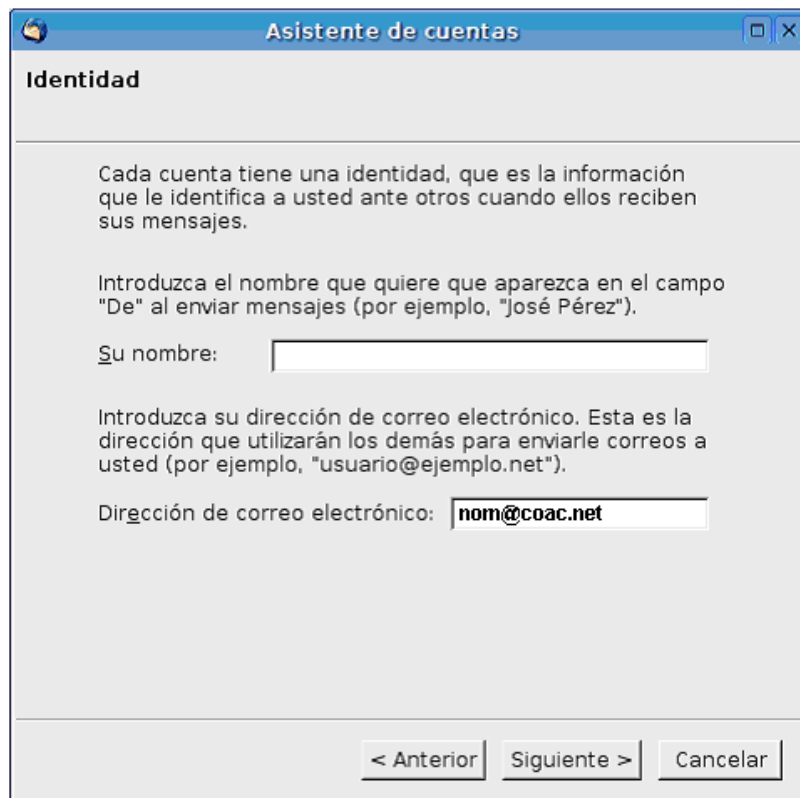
Asistente de cuentas

Identidad

Cada cuenta tiene una identidad, que es la información que le identifica a usted ante otros cuando ellos reciben sus mensajes.

Introduzca el nombre que quiere que aparezca en el campo "De" al enviar mensajes (por ejemplo, "José Pérez").

Su nombre:

Introduzca su dirección de correo electrónico. Esta es la dirección que utilizarán los demás para enviarle correos a usted (por ejemplo, "usuario@ejemplo.net").

Dirección de correo electrónico: nom@coac.net

< Anterior Siguiente > Cancelar